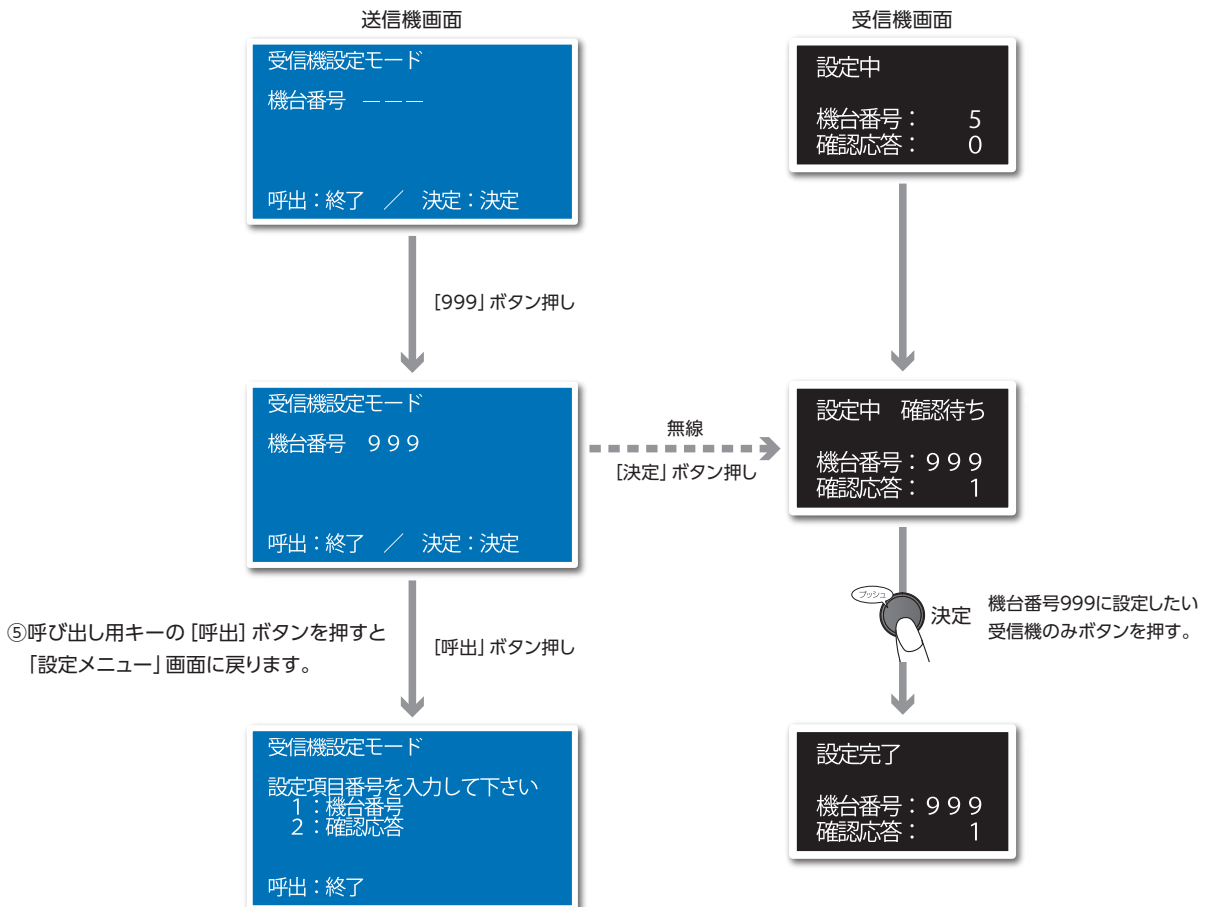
送信機画面

受信機画面

受信機設定モード

機台番号 ―――

呼出：終了 ／ 決定：決定

設定中

機台番号： 5
確認応答： 0

[999] ボタン押し

受信機設定モード

機台番号 999

呼出：終了 ／ 決定：決定

無線

[決定] ボタン押し

設定中 確認待ち

機台番号：999
確認応答： 1

プッシュ

決定

機台番号999に設定したい受信機のみボタンを押す。

⑤呼び出し用キーの [呼出] ボタンを押すと「設定メニュー」画面に戻ります。

[呼出] ボタン押し

受信機設定モード

設定項目番号を入力して下さい
1：機台番号
2：確認応答

呼出：終了

設定完了

機台番号：999
確認応答： 1